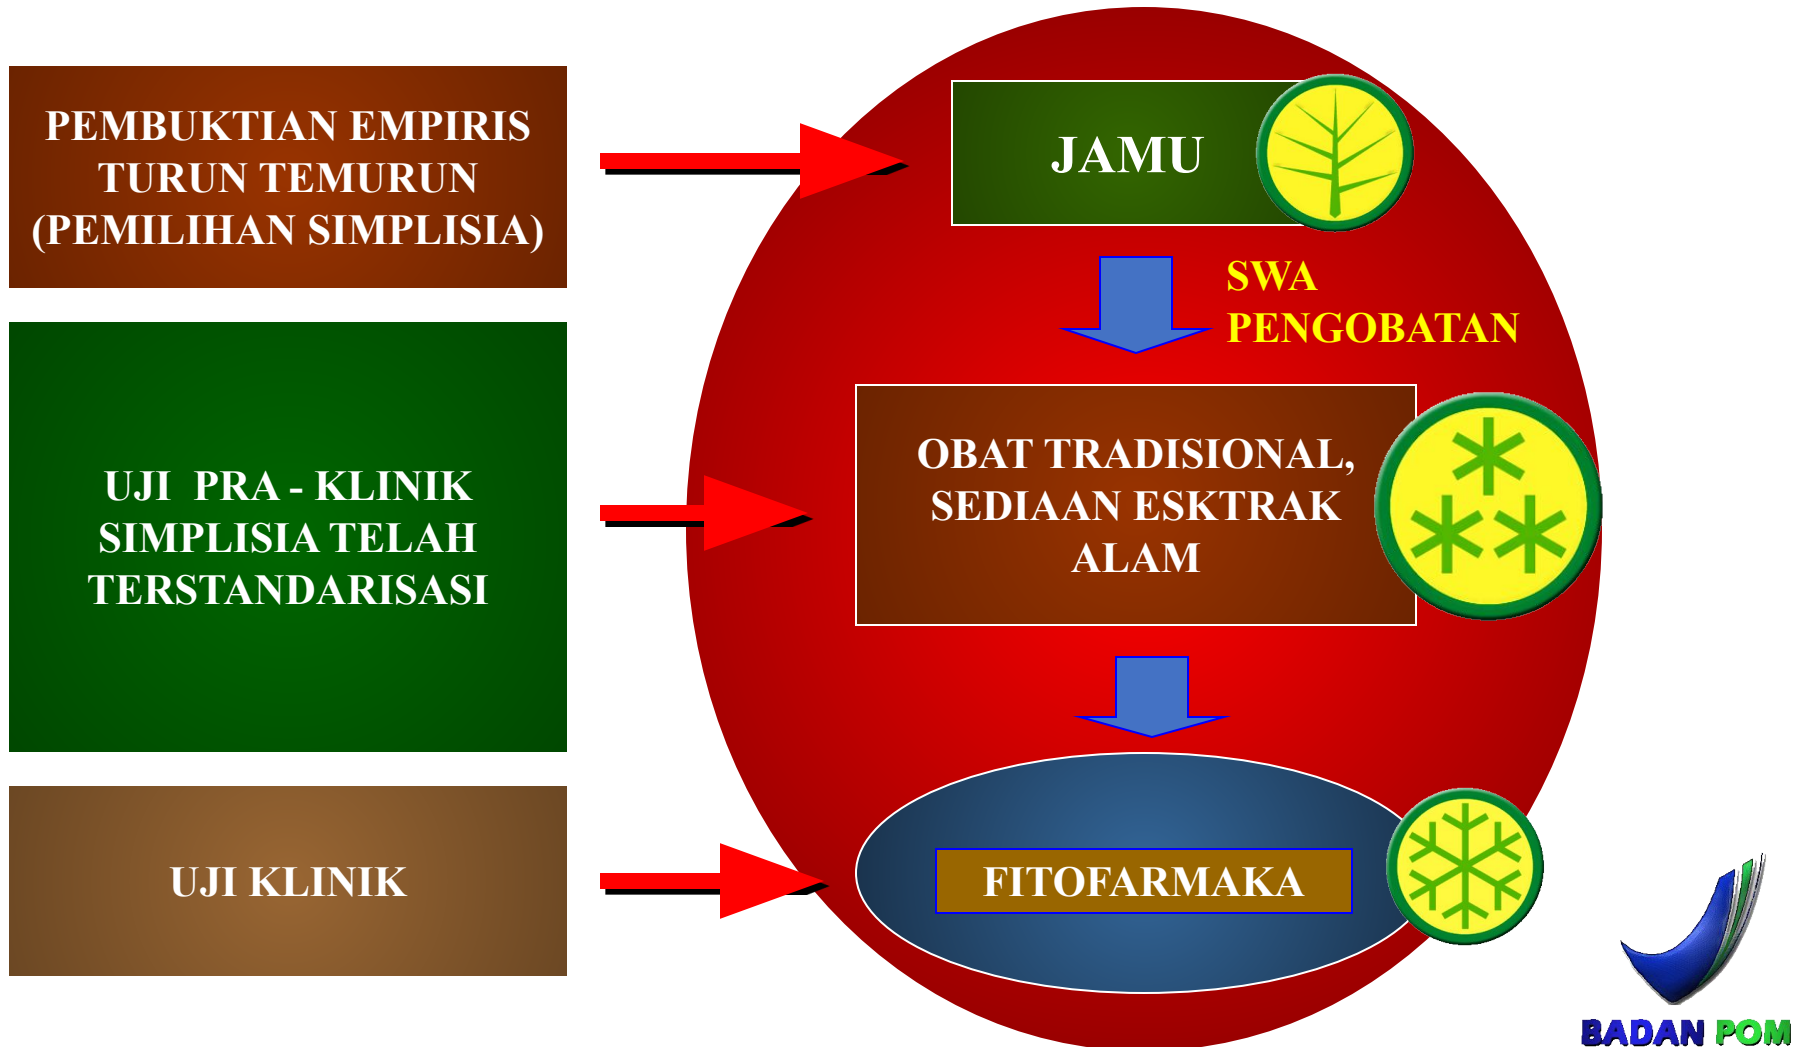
PEMBUKTIAN EMPIRIS TURUN TEMURUN (PEMILIHAN SIMPLISIA)

UJI PRA - KLINIK SIMPLISIA TELAH TERSTANDARISASI

UJI KLINIK

JAMU

SWA PENGOBATAN

OBAT TRADISIONAL, SEDIAAN ESKTRAK ALAM

FITOFARMAKA

BADAN POM